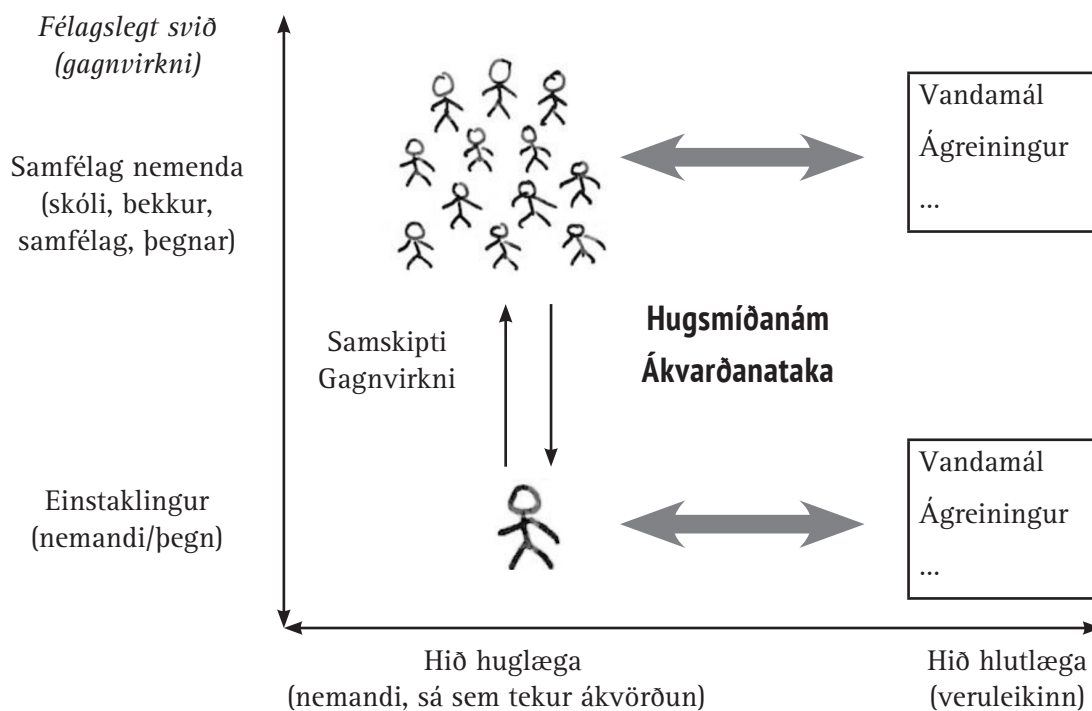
*Félagslegt svið (gagnvirkni)*

Samfélag nemenda (skóli, bekkur, samfélag, þegnar)

Vandamál
Ágreiningur
...

Samskipti
Gagnvirkni

**Hugsmíðanám**
**Ákvarðanataka**

Einstaklingur (nemandi/þegn)

Vandamál
Ágreiningur
...

Hið huglæga
(nemandi, sá sem tekur ákvörðun)

Hið hlutlæga
(veruleikinn)